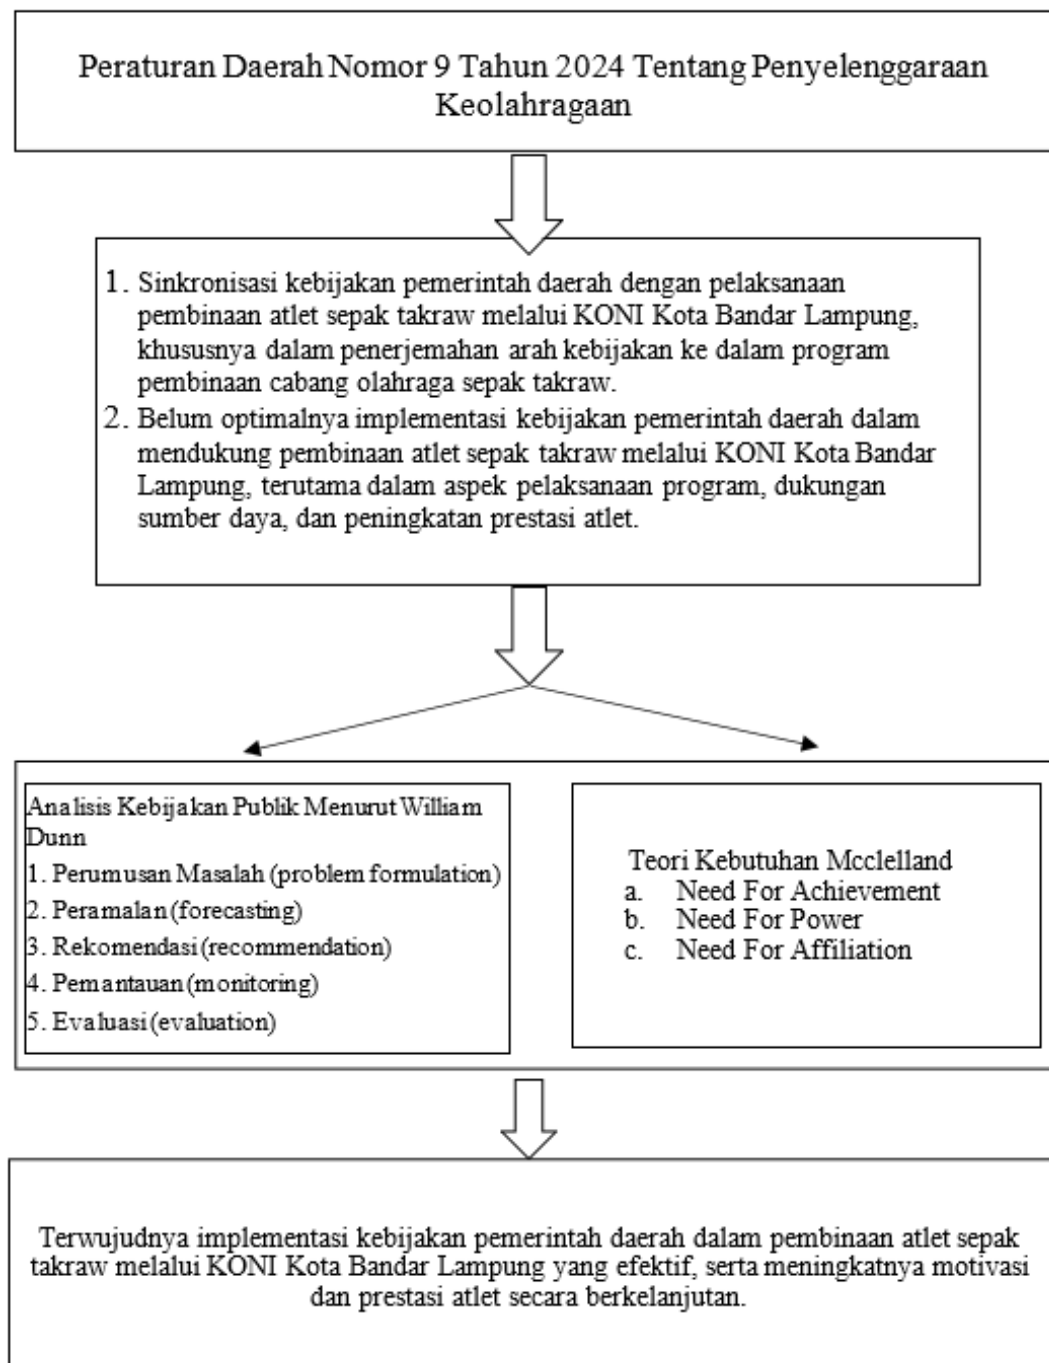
Peraturan Daerah Nomor 9 Tahun 2024 Tentang Penyelenggaraan Keolahragaan

1. Sinkronisasi kebijakan pemerintah daerah dengan pelaksanaan pembinaan atlet sepak takraw melalui KONI Kota Bandar Lampung, khususnya dalam penerjemahan arah kebijakan ke dalam program pembinaan cabang olahraga sepak takraw.
2. Belum optimalnya implementasi kebijakan pemerintah daerah dalam mendukung pembinaan atlet sepak takraw melalui KONI Kota Bandar Lampung, terutama dalam aspek pelaksanaan program, dukungan sumber daya, dan peningkatan prestasi atlet.

Analisis Kebijakan Publik Menurut William Dunn
1. Perumusan Masalah (problem formulation)
2. Peramalan (forecasting)
3. Rekomendasi (recommendation)
4. Pemantauan (monitoring)
5. Evaluasi (evaluation)

Teori Kebutuhan Mcclelland
a. Need For Achievement
b. Need For Power
c. Need For Affiliation

Terwujudnya implementasi kebijakan pemerintah daerah dalam pembinaan atlet sepak takraw melalui KONI Kota Bandar Lampung yang efektif, serta meningkatnya motivasi dan prestasi atlet secara berkelanjutan.